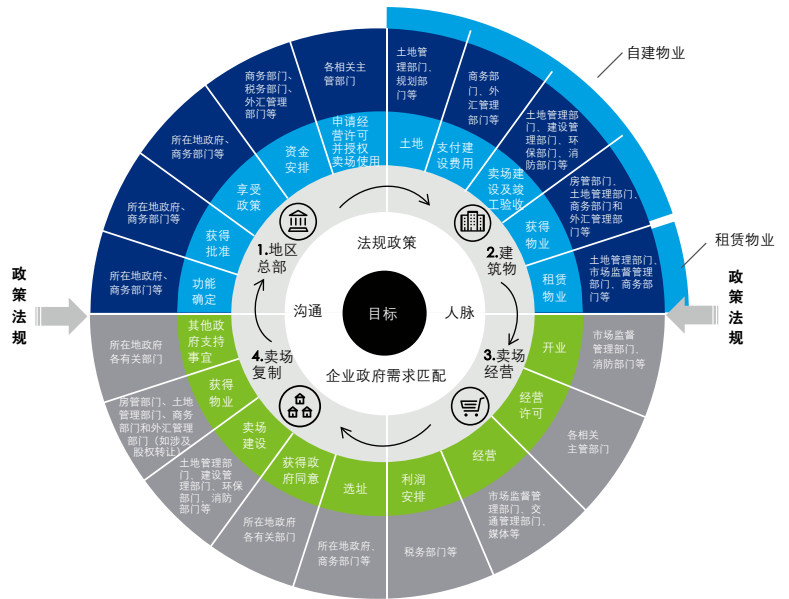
自建物业

租赁物业

政策法规

政策法规

目标

法规政策

人脉

沟通

企业政府需求匹配

1.地区总部

2.建筑物

3.卖场经营

4.卖场复制

资金安排

享受政策

获得批准

功能确定

申请经营许可并授权卖场使用

土地

支付建设费用

卖场建设及竣工验收

获得物业

租赁物业

开业

经营许可

经营

利润安排

选址

获得政府同意

卖场建设

获得物业

其他政府支持事宜

各相关主管部门

商务部门、税务部门、外汇管理部门等

所在地政府、商务部门等

所在地政府、商务部门等

所在地政府、商务部门等

土地管理部门、规划部门等

商务部门、外汇管理部门等

土地管理部门、建设管理部门、环保部门、消防部门等

房管部门、土地管理部门、商务部门和外汇管理部门等

土地管理部门、市场监督管理部门、商务部门等

市场监督管理部门、消防部门等

各相关主管部门

市场监督管理部门、交通管理部门、媒体等

税务部门等

所在地政府、商务部门等

所在地政府各有关部门

土地管理部门、建设管理部门、环保部门、消防部门等

房管部门、土地管理部门、商务部门和外汇管理部门（如涉及股权转让）

所在地政府各有关部门